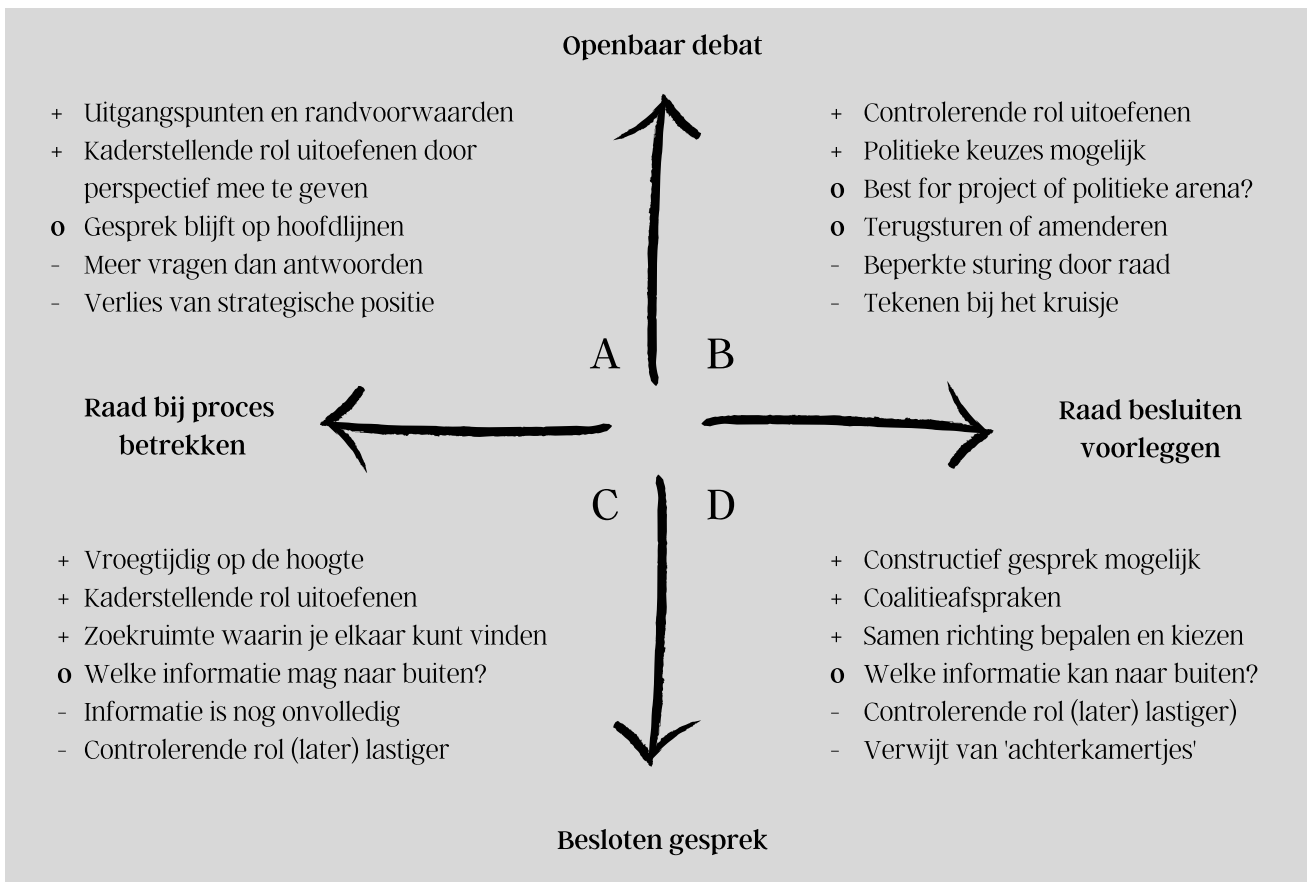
Openbaar debat

+ Uitgangspunten en randvoorwaarden
+ Kaderstellende rol uitoefenen door perspectief mee te geven
o Gesprek blijft op hoofdlijnen
- Meer vragen dan antwoorden
- Verlies van strategische positie

+ Controlerende rol uitoefenen
+ Politieke keuzes mogelijk
o Best for project of politieke arena?
o Terugsturen of amenderen
- Beperkte sturing door raad
- Tekenen bij het kruisje

A

B

Raad bij proces betrekken

Raad besluiten voorleggen

C

D

+ Vroegtijdig op de hoogte
+ Kaderstellende rol uitoefenen
+ Zoekruimte waarin je elkaar kunt vinden
o Welke informatie mag naar buiten?
- Informatie is nog onvolledig
- Controlerende rol (later) lastiger

+ Constructief gesprek mogelijk
+ Coalitieafspraken
+ Samen richting bepalen en kiezen
o Welke informatie kan naar buiten?
- Controlerende rol (later) lastiger)
- Verwijt van 'achterkamertjes'

Besloten gesprek